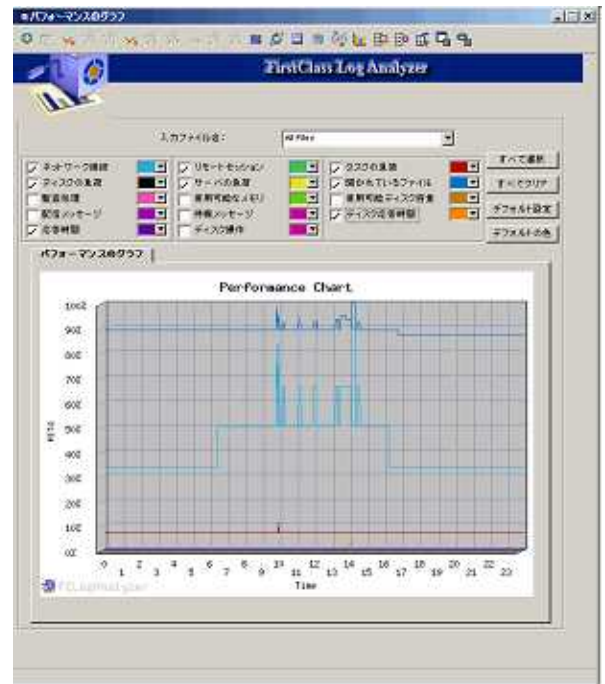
パフォーマンスのグラフ

FirstClass Log Analyzer

入力ファイル名: All Files

ネットワーク接続
ディスクの負荷
整面処理
配信メッセージ
応答時間

リモートセッション
サーバの負荷
使用可能なメモリ
待機メッセージ
ディスク操作

タスクの負荷
開かれているファイル
使用可能ディスク容量
ディスク応答時間

すべて選択
すべてクリア
デフォルト設定
デフォルトの色

パフォーマンスのグラフ

Performance Chart

100%
90%
80%
70%
60%
50%
40%
30%
20%
10%
0%

0 1 2 3 4 5 6 7 8 9 10 11 12 13 14 15 16 17 18 19 20 21 22 23

Time

FCLogAnalyzer